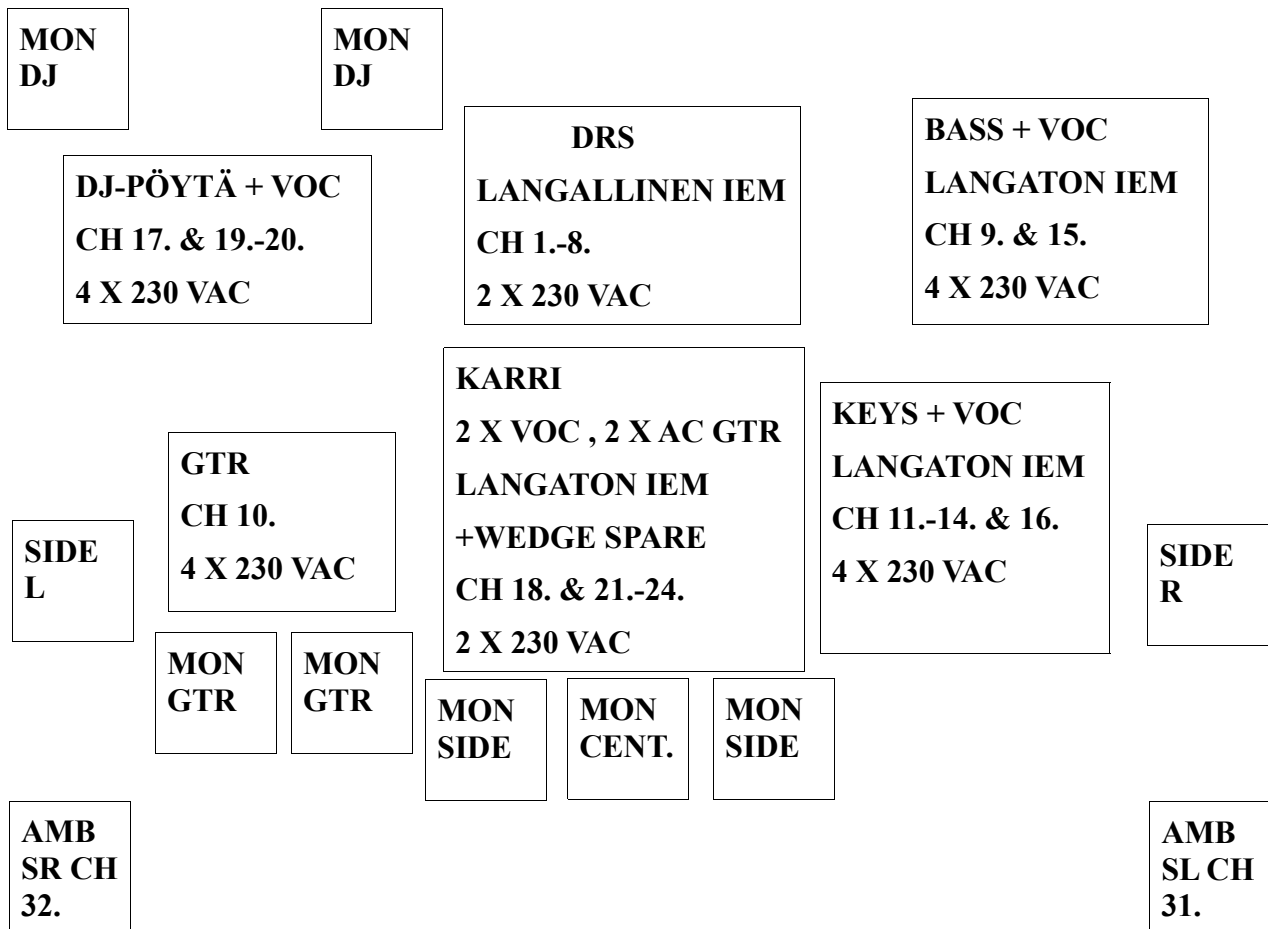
MON
DJ

MON
DJ

DRS
LANGALLINEN IEM
CH 1.-8.
2 X 230 VAC

BASS + VOC
LANGATON IEM
CH 9. & 15.
4 X 230 VAC

DJ-PÖYTÄ + VOC
CH 17. & 19.-20.
4 X 230 VAC

KARRI
2 X VOC , 2 X AC GTR
LANGATON IEM
+WEDGE SPARE
CH 18. & 21.-24.
2 X 230 VAC

KEYS + VOC
LANGATON IEM
CH 11.-14. & 16.
4 X 230 VAC

GTR
CH 10.
4 X 230 VAC

SIDE
L

SIDE
R

MON
GTR

MON
GTR

MON
SIDE

MON
CENT.

MON
SIDE

AMB
SR CH
32.

AMB
SL CH
31.